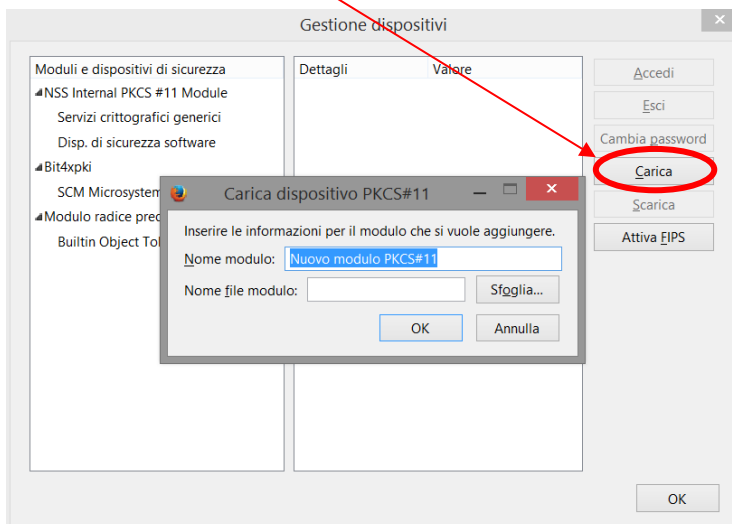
Gestione dispositivi

Moduli e dispositivi di sicurezza
◢NSS Internal PKCS #11 Module
Servizi crittografici generici
Disp. di sicurezza software
◢Bit4xpki
SCM Microsystem
◢Modulo radice prec
Builtin Object Tol

Dettagli
Valore

Accedi
Esci
Cambia password
Carica
Scarica
Attiva FIPS

Carica dispositivo PKCS#11
Inserire le informazioni per il modulo che si vuole aggiungere.
Nome modulo: Nuovo modulo PKCS#11
Nome file modulo:
Sfoglia...
OK
Annulla

OK